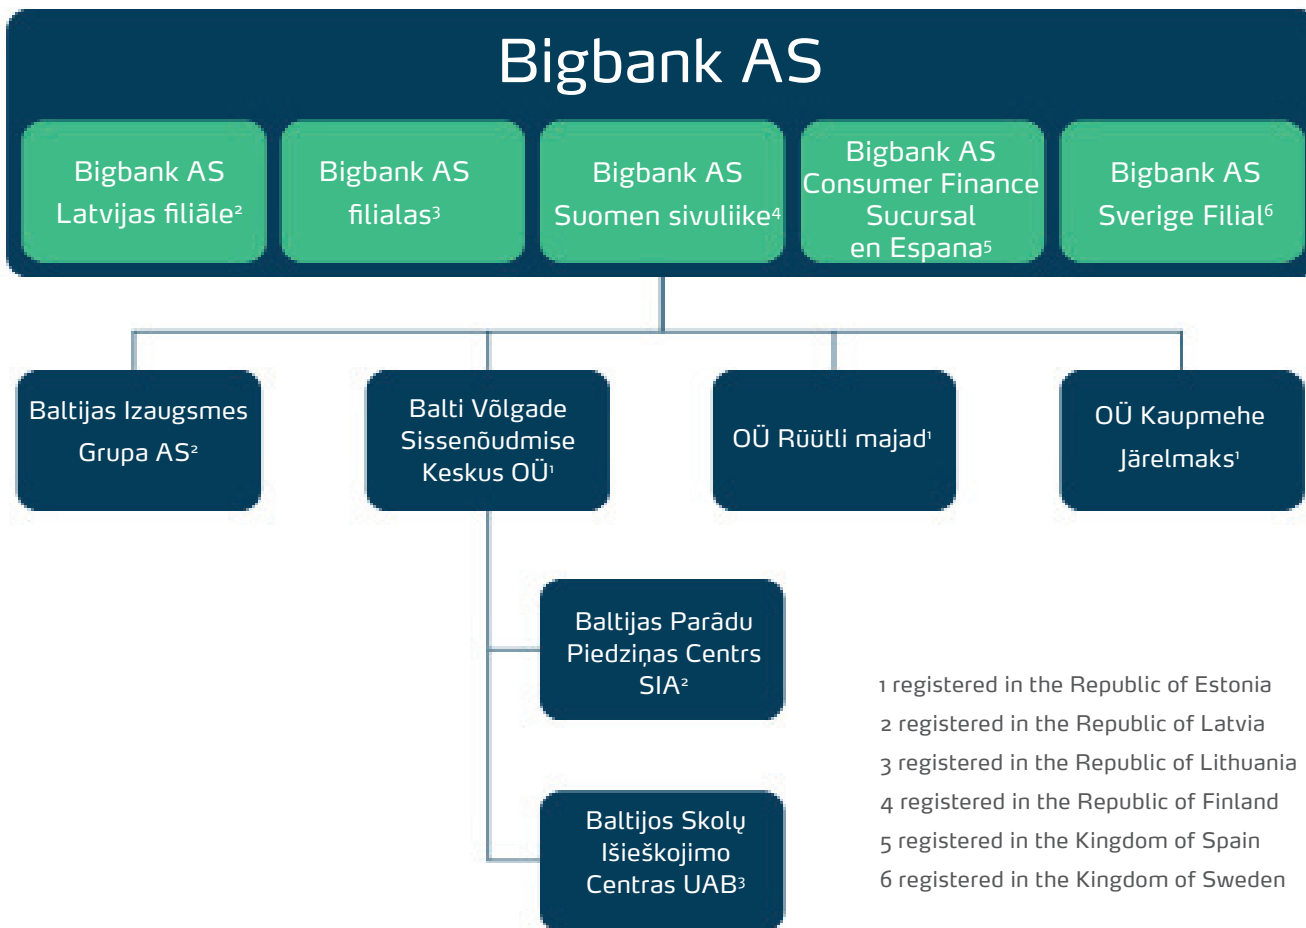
Bigbank AS

Bigbank AS Latvijas filiāle²

Bigbank AS filialas³

Bigbank AS Suomen sivuliike⁴

Bigbank AS Consumer Finance Sucursal en Espana⁵

Bigbank AS Sverige Filial⁶

Baltijas Izaugsmes Grupa AS²

Balti Võlgade Sissenõudmise Keskus OÜ¹

OÜ Rüütli majad¹

OÜ Kaupmehe Järelmaks¹

Baltijas Parādu Piedziņas Centrs SIA²

Baltijos Skolų Išieškojimo Centras UAB³

1 registered in the Republic of Estonia
2 registered in the Republic of Latvia
3 registered in the Republic of Lithuania
4 registered in the Republic of Finland
5 registered in the Kingdom of Spain
6 registered in the Kingdom of Sweden